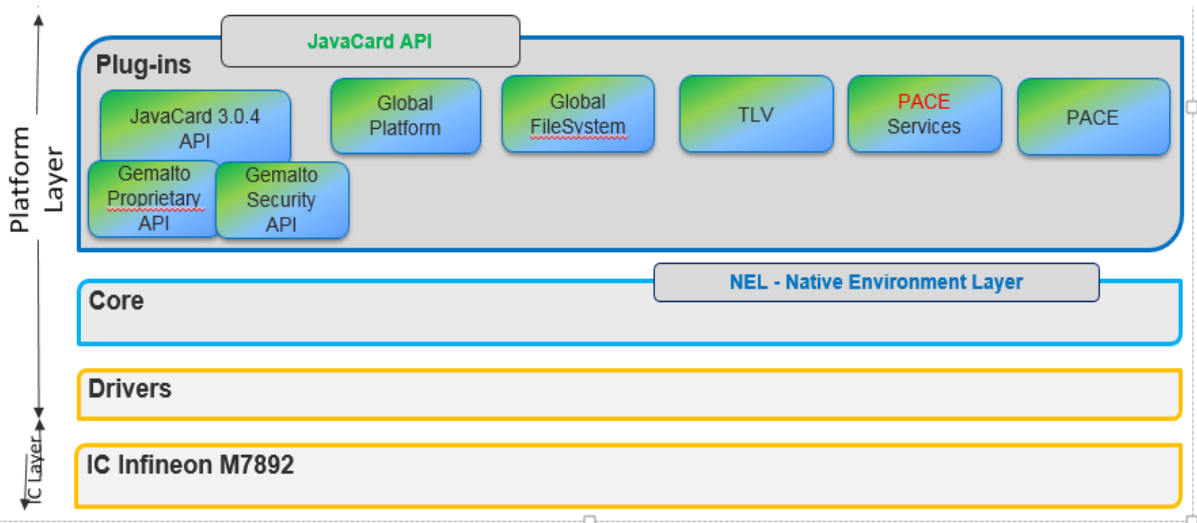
Platform Layer

JavaCard API

Plug-ins

JavaCard 3.0.4 API

Global Platform

Global FileSystem

TLV

PACE Services

PACE

Gemalto Proprietary API

Gemalto Security API

NEL - Native Environment Layer

Core

Drivers

IC Layer

IC Infineon M7892